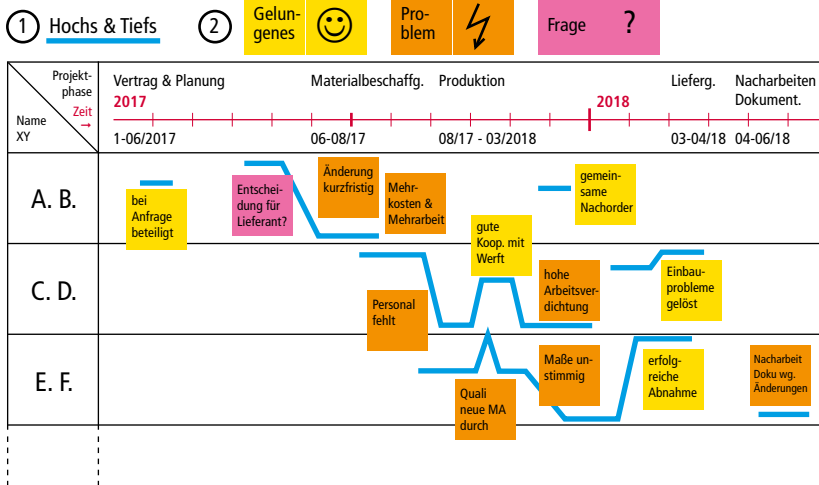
1 Hochs & Tiefs 2 Gelungenes ☺ Problem ϟ Frage ?

| Projektphase / Zeit → / Name XY | Vertrag & Planung 2017 1-06/2017 | Materialbeschaffg. 06-08/17 | Produktion 08/17 - 03/2018 | 2018 | Lieferg. 03-04/18 | Nacharbeiten Dokument. 04-06/18 |
|---|---|---|---|---|---|---|
| A. B. | bei Anfrage beteiligt; Entscheidung für Lieferant? | Änderung kurzfristig; Mehrkosten & Mehrarbeit | | gemeinsame Nachorder | | |
| C. D. | | Personal fehlt | gute Koop. mit Werft; hohe Arbeitsverdichtung | | Einbauprobleme gelöst | |
| E. F. | | | Quali neue MA durch; Maße unstimmig | | erfolgreiche Abnahme | Nacharbeit Doku wg. Änderungen |